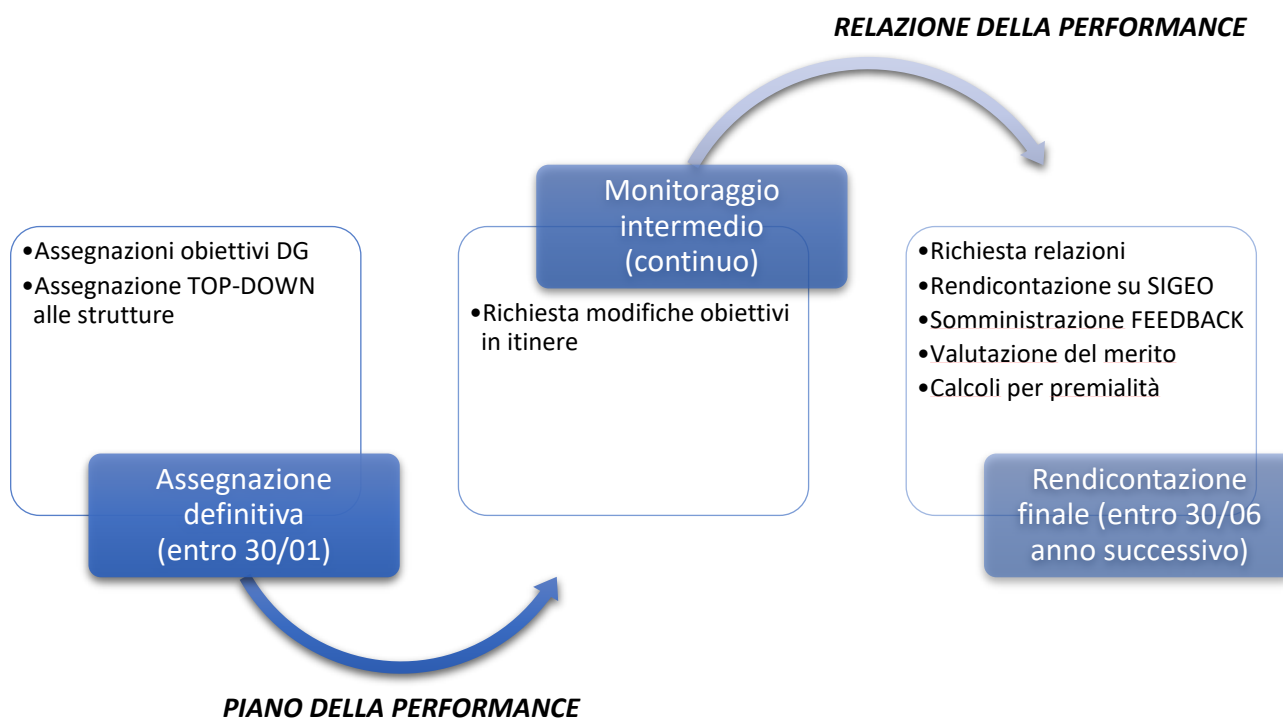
RELAZIONE DELLA PERFORMANCE

•Assegnazioni obiettivi DG
•Assegnazione TOP-DOWN alle strutture

Assegnazione definitiva (entro 30/01)

Monitoraggio intermedio (continuo)

•Richiesta modifiche obiettivi in itinere

•Richiesta relazioni
•Rendicontazione su SIGEO
•Somministrazione FEEDBACK
•Valutazione del merito
•Calcoli per premialità

Rendicontazione finale (entro 30/06 anno successivo)

PIANO DELLA PERFORMANCE